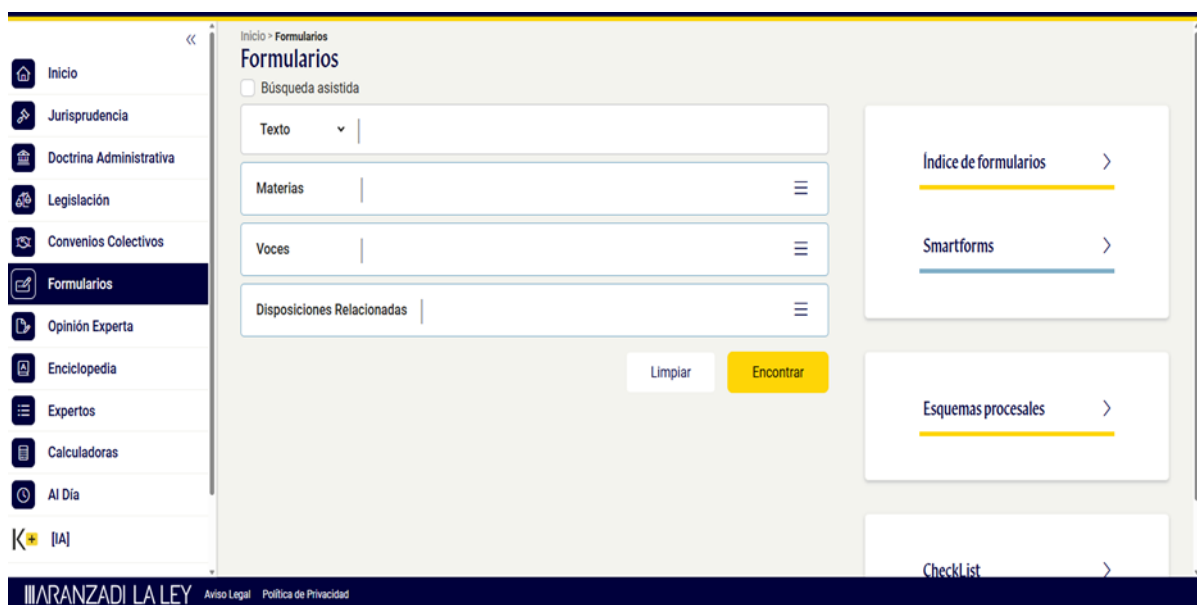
«
Inicio
Jurisprudencia
Doctrina Administrativa
Legislación
Convenios Colectivos
Formularios
Opinión Experta
Enciclopedia
Expertos
Calculadoras
Al Día
[IA]

Inicio > Formularios
Formularios
Búsqueda asistida
Texto
Materias
Voces
Disposiciones Relacionadas
Limpiar
Encontrar

Índice de formularios
Smartforms
Esquemas procesales
CheckList

ARANZADI LA LEY Aviso Legal Política de Privacidad